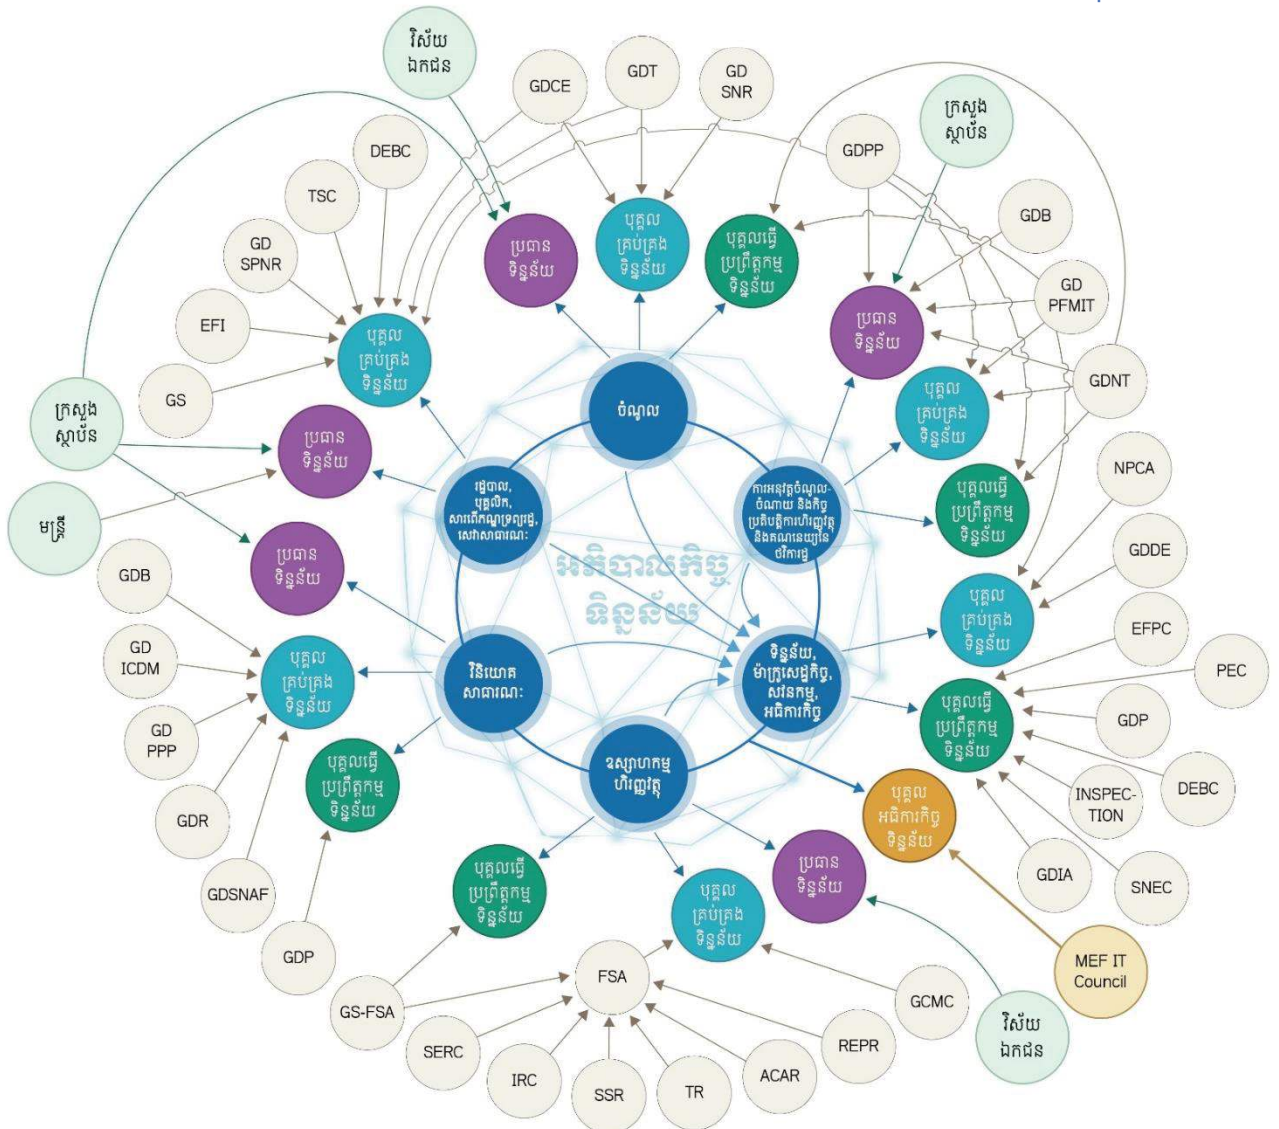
វិស័យ ឯកជន

GDCE

GDT

GD SNR

ក្រសួង ស្ថាប័ន

GDPP

DEBC

TSC

GD SPNR

EFI

GS

GDB

GD PFMIT

GDNT

ប្រធាន ទិន្នន័យ

បុគ្គល គ្រប់គ្រង ទិន្នន័យ

បុគ្គលធ្វើ ប្រព្រឹត្តកម្ម ទិន្នន័យ

ប្រធាន ទិន្នន័យ

បុគ្គល គ្រប់គ្រង ទិន្នន័យ

បុគ្គល គ្រប់គ្រង ទិន្នន័យ

ក្រសួង ស្ថាប័ន

ប្រធាន ទិន្នន័យ

មន្ត្រី

ប្រធាន ទិន្នន័យ

ចំណូល

រដ្ឋបាល, បុគ្គលិក, សារពើភណ្ឌទ្រព្យរដ្ឋ, លទ្ធកម្មសាធារណៈ

ការអនុវត្តចំណូល-ចំណាយ និងកិច្ចប្រតិបត្តិការហិរញ្ញវត្ថុ និងគណនេយ្យនៃថវិការដ្ឋ

អភិបាលកិច្ច ទិន្នន័យ

NPCA

បុគ្គលធ្វើ ប្រព្រឹត្តកម្ម ទិន្នន័យ

GDDE

បុគ្គល គ្រប់គ្រង ទិន្នន័យ

EFPC

GDB

GD ICDM

GD PPP

GDR

GDSNAF

GDP

បុគ្គល គ្រប់គ្រង ទិន្នន័យ

បុគ្គលធ្វើ ប្រព្រឹត្តកម្ម ទិន្នន័យ

វិនិយោគ សាធារណៈ

ទិន្នន័យ, ម៉ាក្រូសេដ្ឋកិច្ច, សវនកម្ម, អធិការកិច្ច

ឧស្សាហកម្ម ហិរញ្ញវត្ថុ

PEC

បុគ្គលធ្វើ ប្រព្រឹត្តកម្ម ទិន្នន័យ

GDP

DEBC

INSPEC-TION

បុគ្គល អធិការកិច្ច ទិន្នន័យ

GDIA

SNEC

បុគ្គលធ្វើ ប្រព្រឹត្តកម្ម ទិន្នន័យ

បុគ្គល គ្រប់គ្រង ទិន្នន័យ

ប្រធាន ទិន្នន័យ

MEF IT Council

FSA

GS-FSA

SERC

IRC

SSR

TR

ACAR

REPR

GCMC

វិស័យ ឯកជន